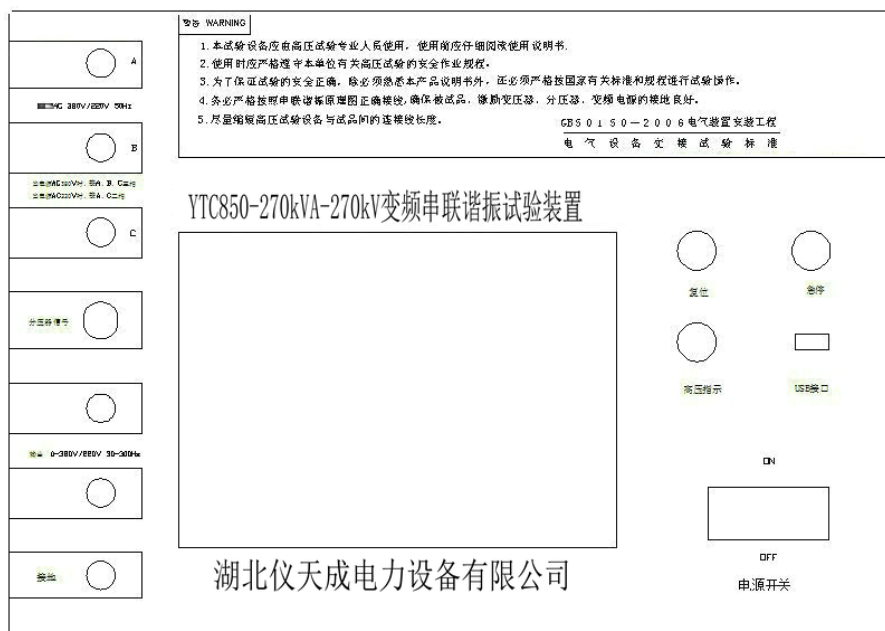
警告 WARNING

1. 本试验设备应由高压试验专业人员使用，使用前应仔细阅读使用说明书.
2. 使用时应严格遵守本单位有关高压试验的安全作业规程.
3. 为了保证试验的安全正确，除必须熟悉本产品说明书外，还必须严格按国家有关标准和规程进行试验操作.
4. 务必严格按照串联谐振原理图正确接线，确保被试品、激励变压器、分压器、变频电源的接地良好.
5. 尽量缩短高压试验设备与试品间的连接线长度.

GB50150—2006电气装置安装工程
电气设备交接试验标准

A

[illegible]AC 380V/220V 50Hz

B

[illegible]AC380V时，接A、B、C三相
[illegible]AC220V时，接A、C三相

C

YTC850-270kVA-270kV变频串联谐振试验装置

复位

急停

分压器信号

高压指示

USB接口

输出 0-380V/220V 30-300Hz

ON

OFF

接地

湖北仪天成电力设备有限公司

电源开关